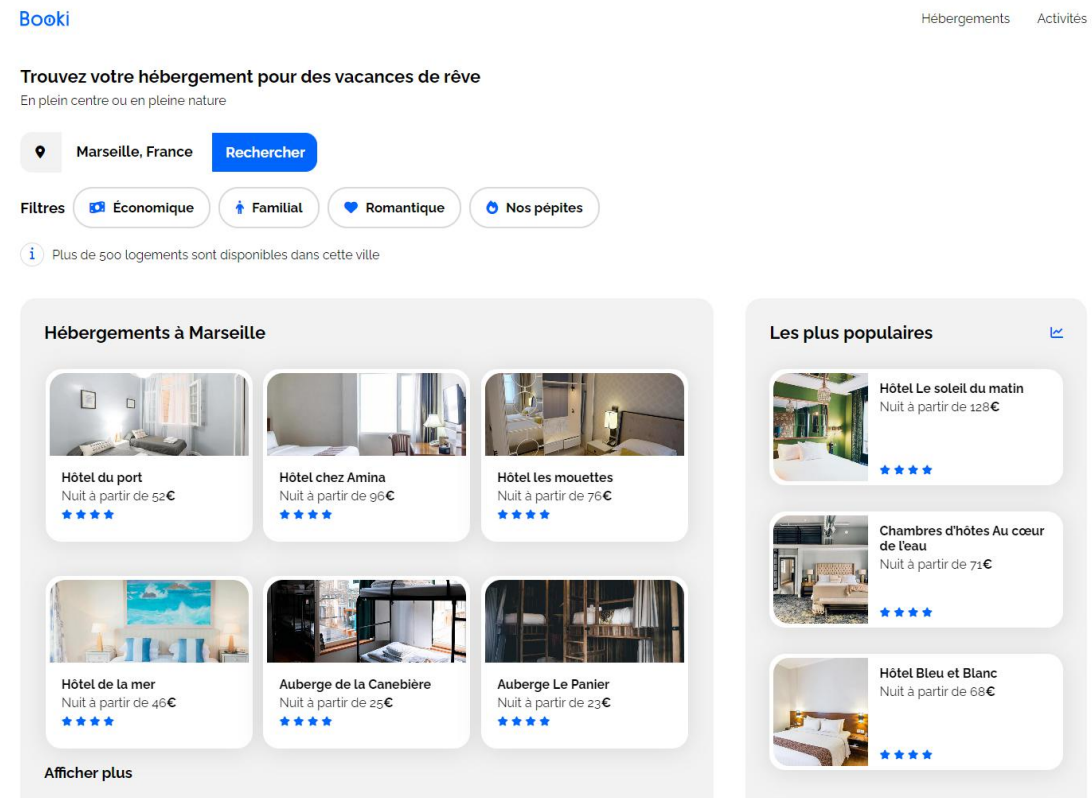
Booki

Hébergements Activités

Trouvez votre hébergement pour des vacances de rêve
En plein centre ou en pleine nature

Marseille, France Rechercher

Filtres Économique Familial Romantique Nos pépites

Plus de 500 logements sont disponibles dans cette ville

Hébergements à Marseille

Hôtel du port
Nuit à partir de 52€

Hôtel chez Amina
Nuit à partir de 96€

Hôtel les mouettes
Nuit à partir de 76€

Hôtel de la mer
Nuit à partir de 46€

Auberge de la Canebière
Nuit à partir de 25€

Auberge Le Panier
Nuit à partir de 23€

Afficher plus

Les plus populaires

Hôtel Le soleil du matin
Nuit à partir de 128€

Chambres d'hôtes Au cœur de l'eau
Nuit à partir de 71€

Hôtel Bleu et Blanc
Nuit à partir de 68€